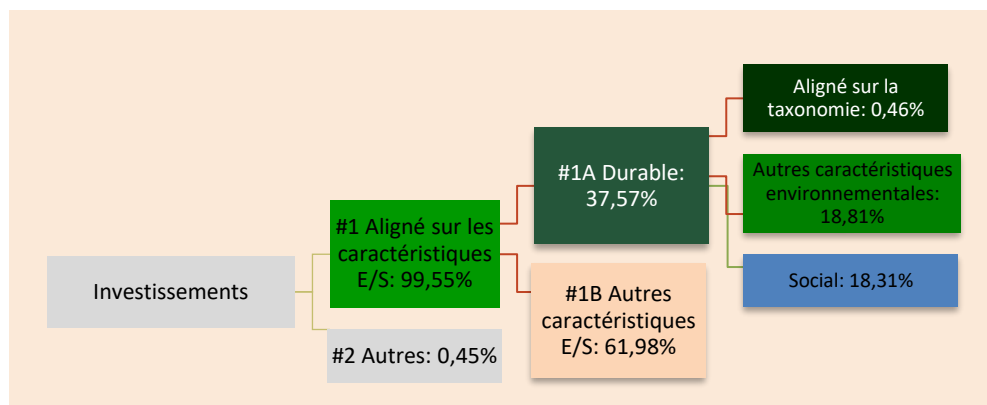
Investissements

#1 Aligné sur les caractéristiques E/S: 99,55%

#2 Autres: 0,45%

#1A Durable: 37,57%

#1B Autres caractéristiques E/S: 61,98%

Aligné sur la taxonomie: 0,46%

Autres caractéristiques environnementales: 18,81%

Social: 18,31%